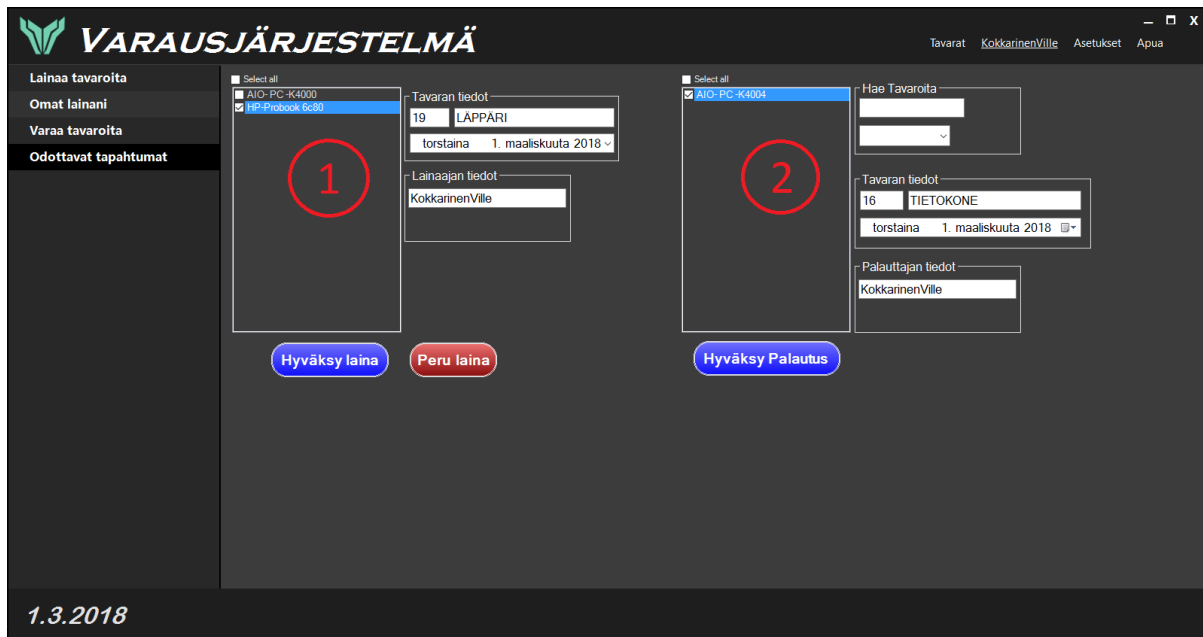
VARAUSJÄRJESTELMÄ

Tavarat KokkarinenVille Asetukset Apua

Lainaa tavaroita
Omat lainani
Varaa tavaroita
Odottavat tapahtumat

Select all
AIO- PC -K4000
HP-Probook 6c80

1

Tavaran tiedot
19 LÄPPÄRI
torstaina 1. maaliskuuta 2018

Lainaajan tiedot
KokkarinenVille

Hyväksy laina
Peru laina

Select all
AIO- PC -K4004

2

Hae Tavaroita

Tavaran tiedot
16 TIETOKONE
torstaina 1. maaliskuuta 2018

Palauttajan tiedot
KokkarinenVille

Hyväksy Palautus

1.3.2018